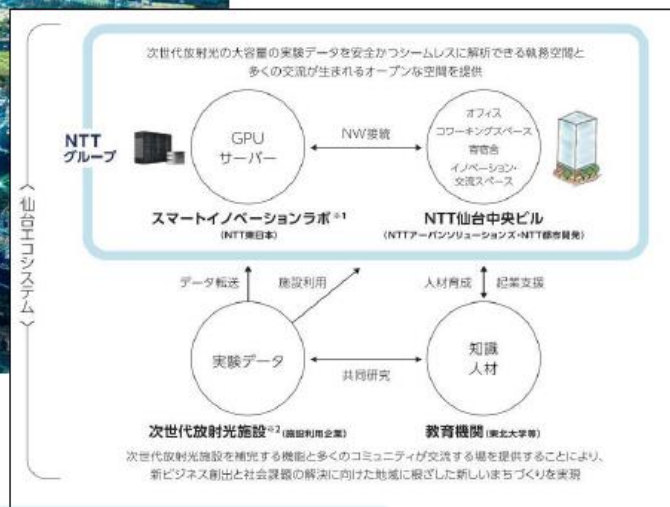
次世代放射光の大容量の実験データを安全かつシームレスに解析できる執務空間と多くの交流が生まれるオープンな空間を提供

NTTグループ

GPUサーバー

NW接続

オフィス
コワーキングスペース
寄宿舎
イノベーション・交流スペース

スマートイノベーションラボ※1
(NTT東日本)

NTT仙台中央ビル
(NTTアーバンソリューションズ・NTT都市開発)

〈仙台エコシステム〉

データ転送

施設利用

人材育成

起業支援

実験データ

共同研究

知識
人材

次世代放射光施設※2 (施設利用企業)

教育機関 (東北大学等)

次世代放射光施設を補完する機能と多くのコミュニティが交流する場を提供することにより、新ビジネス創出と社会課題の解決に向けた地域に根ざした新しいまちづくりを実現